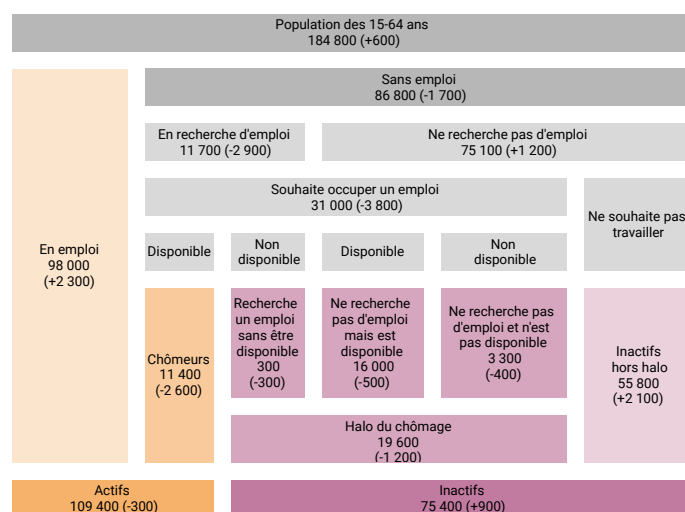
Population des 15-64 ans
184 800 (+600)

En emploi
98 000
(+2 300)

Sans emploi
86 800 (-1 700)

En recherche d'emploi
11 700 (-2 900)

Ne recherche pas d'emploi
75 100 (+1 200)

Souhaite occuper un emploi
31 000 (-3 800)

Ne souhaite pas travailler

Disponible

Non disponible

Disponible

Non disponible

Chômeurs
11 400
(-2 600)

Recherche un emploi sans être disponible
300
(-300)

Ne recherche pas d'emploi mais est disponible
16 000
(-500)

Ne recherche pas d'emploi et n'est pas disponible
3 300
(-400)

Inactifs hors halo
55 800
(+2 100)

Halo du chômage
19 600
(-1 200)

Actifs
109 400 (-300)

Inactifs
75 400 (+900)